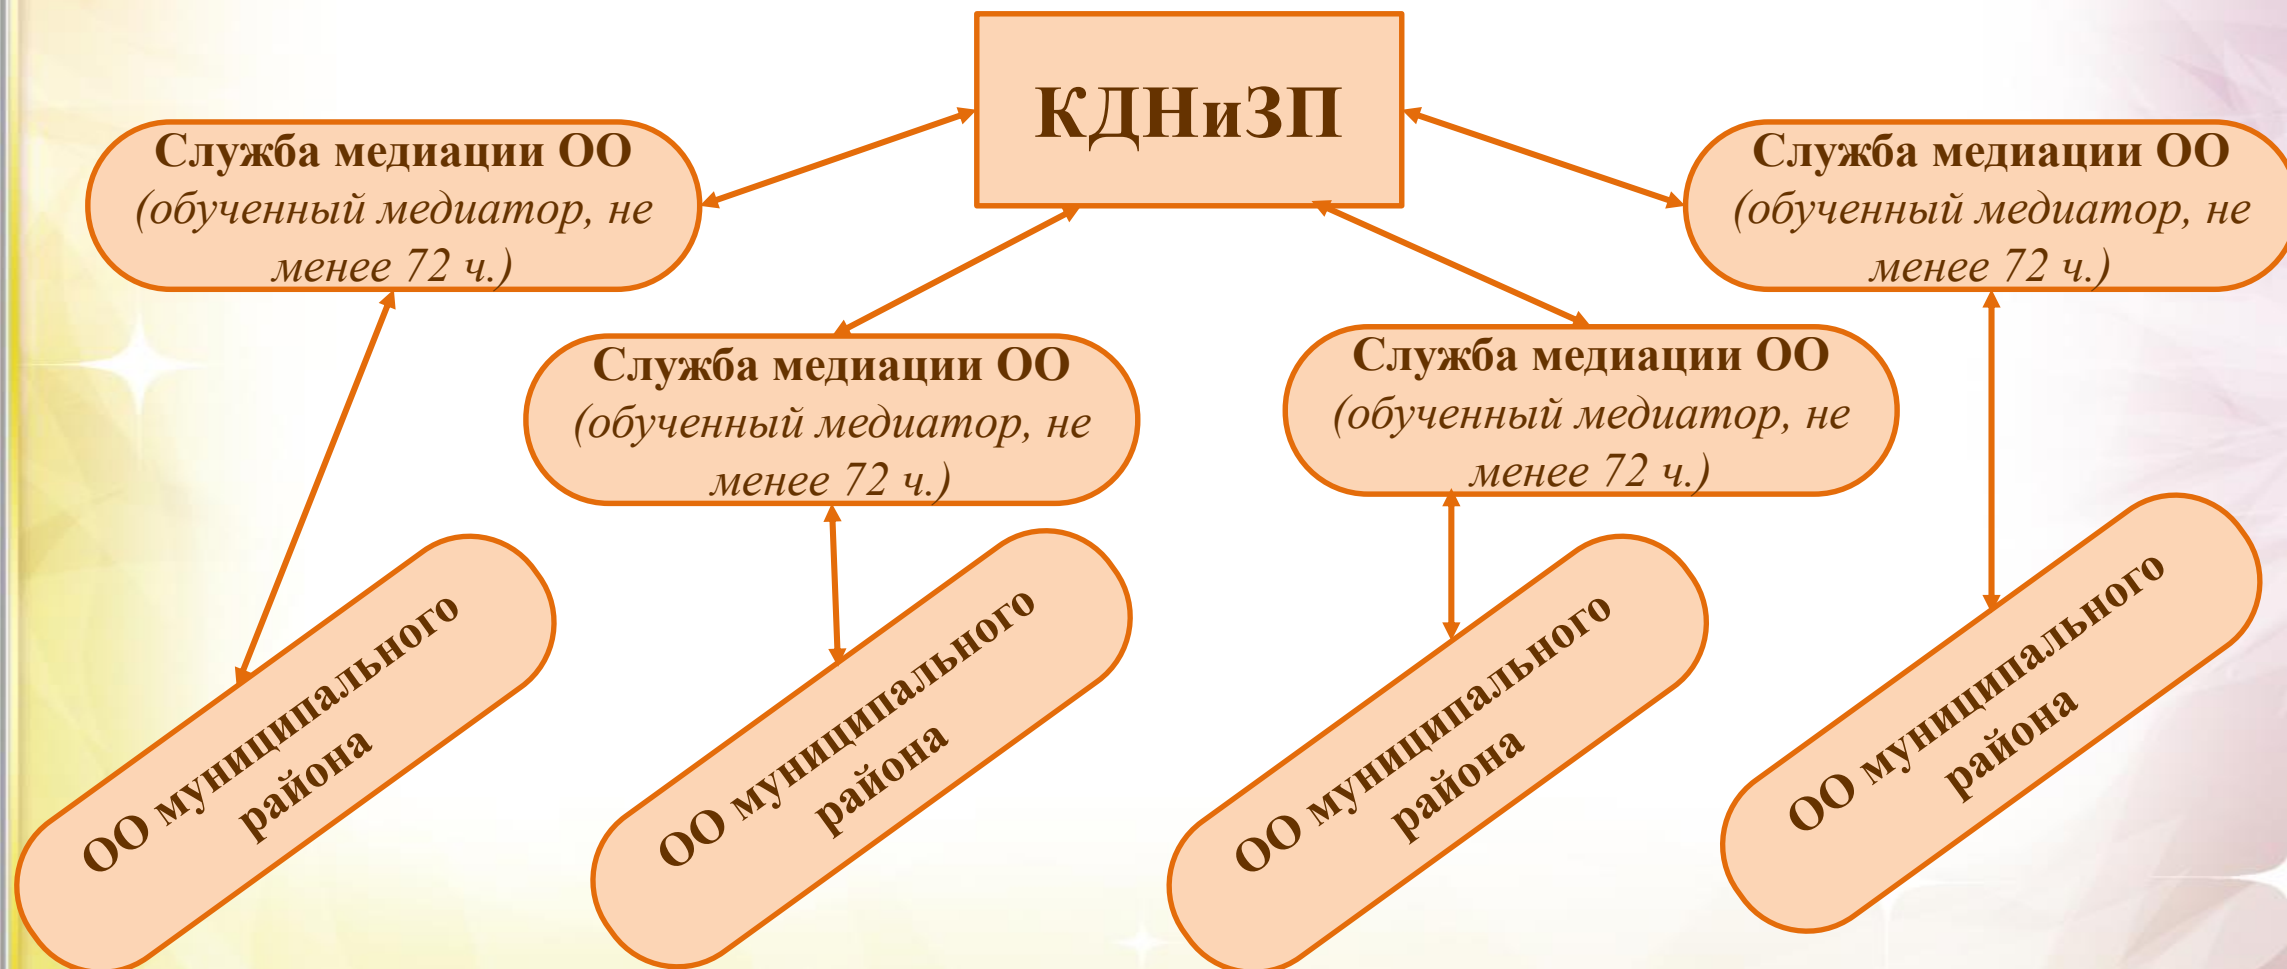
КДНиЗП

Служба медиации ОО (обученный медиатор, не менее 72 ч.)

Служба медиации ОО (обученный медиатор, не менее 72 ч.)

Служба медиации ОО (обученный медиатор, не менее 72 ч.)

Служба медиации ОО (обученный медиатор, не менее 72 ч.)

ОО муниципального района

ОО муниципального района

ОО муниципального района

ОО муниципального района